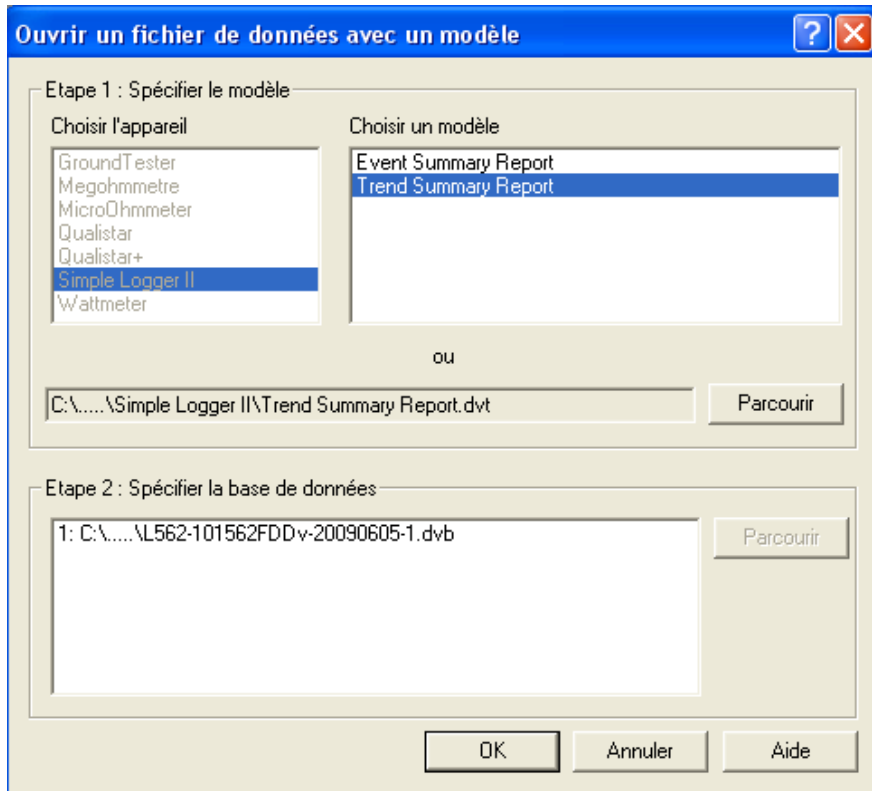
Ouvrir un fichier de données avec un modèle

?

Etape 1 : Spécifier le modèle

Choisir l'appareil

GroundTester
Megohmmetre
MicroOhmmeter
Qualistar
Qualistar+
Simple Logger II
Wattmeter

Choisir un modèle

Event Summary Report
Trend Summary Report

ou

C:\.....\Simple Logger II\Trend Summary Report.dvt

Parcourir

Etape 2 : Spécifier la base de données

1: C:\.....\L562-101562FDDv-20090605-1.dvb

Parcourir

OK

Annuler

Aide